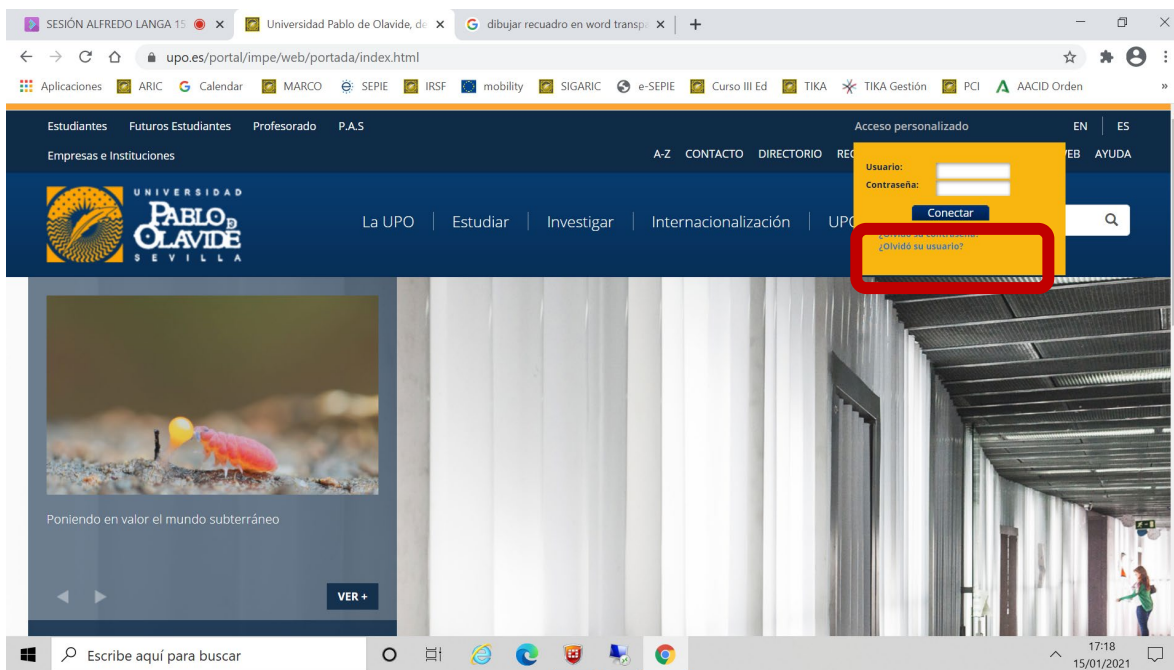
SESIÓN ALFREDO LANGA 15 ● ×   Universidad Pablo de Olavide, de ×   dibujar recuadro en word transp ×   +

upo.es/portal/impe/web/portada/index.html

Aplicaciones   ARIC   Calendar   MARCO   SEPIE   IRSF   mobility   SIGARIC   e-SEPIE   Curso III Ed   TIKA   TIKA Gestión   PCI   AACID Orden

Estudiantes   Futuros Estudiantes   Profesorado   P.A.S   Acceso personalizado   EN | ES

Empresas e Instituciones   A-Z   CONTACTO   DIRECTORIO   RE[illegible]   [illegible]EB   AYUDA

Usuario:
Contraseña:
Conectar
¿Olvidó su contraseña?
¿Olvidó su usuario?

UNIVERSIDAD PABLO DE OLAVIDE SEVILLA

La UPO | Estudiar | Investigar | Internacionalización | UPO

Poniendo en valor el mundo subterráneo

VER +

Escribe aquí para buscar

17:18
15/01/2021